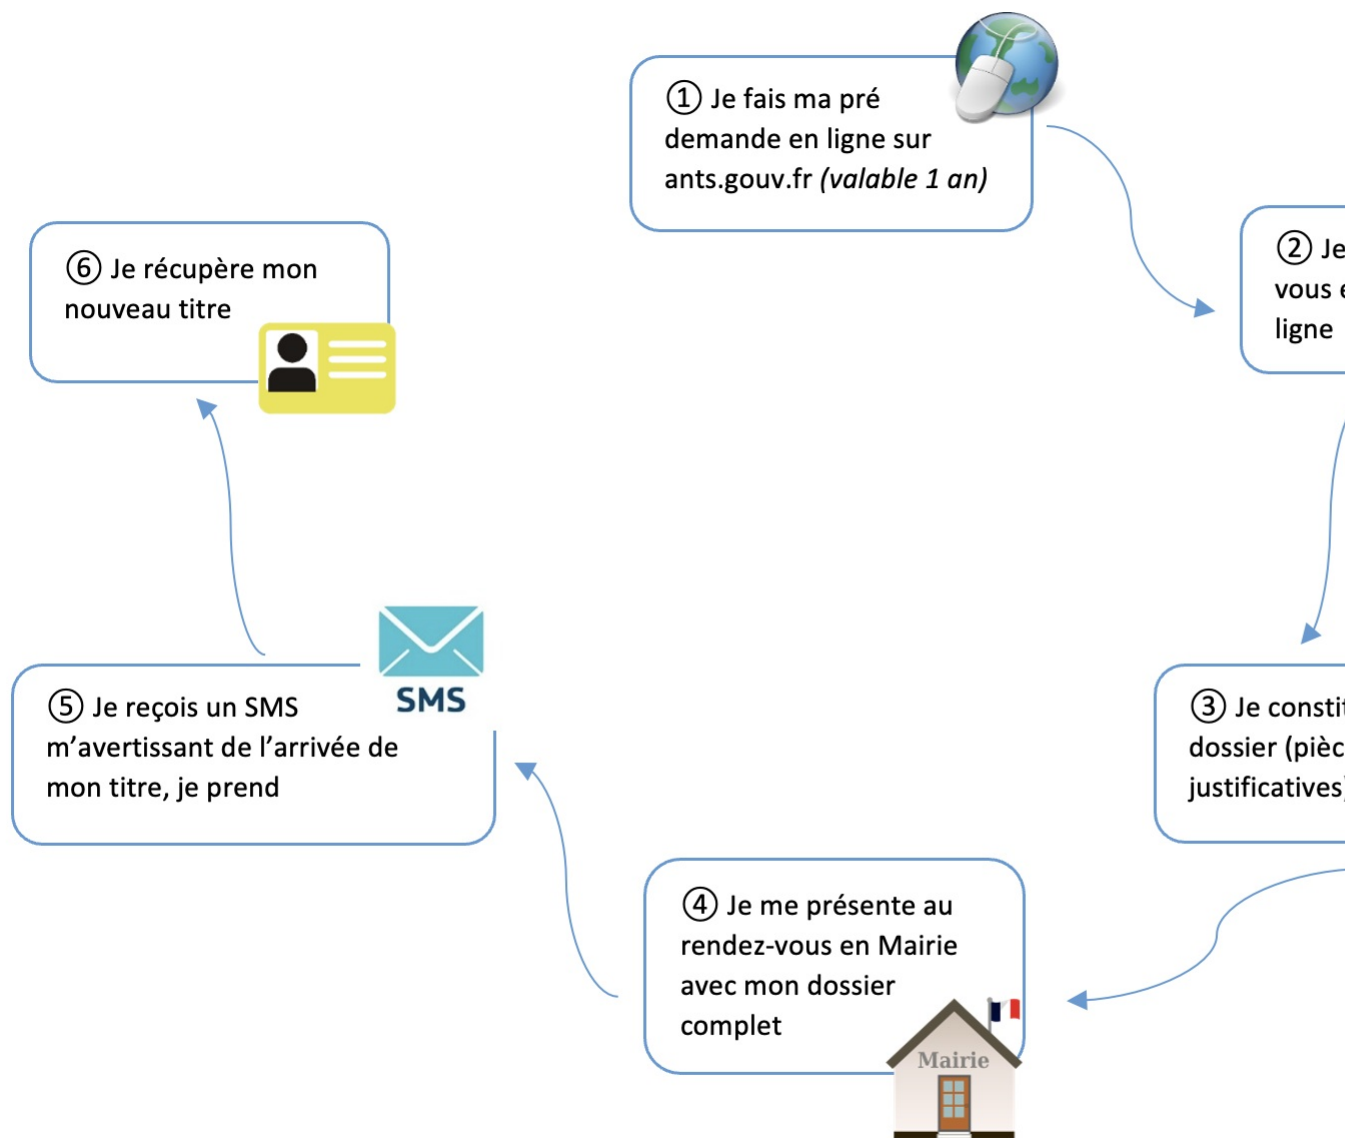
① Je fais ma pré demande en ligne sur ants.gouv.fr *(valable 1 an)*

② Je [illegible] vous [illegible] ligne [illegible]

③ Je consti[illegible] dossier (pièc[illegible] justificatives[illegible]

④ Je me présente au rendez-vous en Mairie avec mon dossier complet

Mairie

⑤ Je reçois un SMS m'avertissant de l'arrivée de mon titre, je prend

SMS

⑥ Je récupère mon nouveau titre